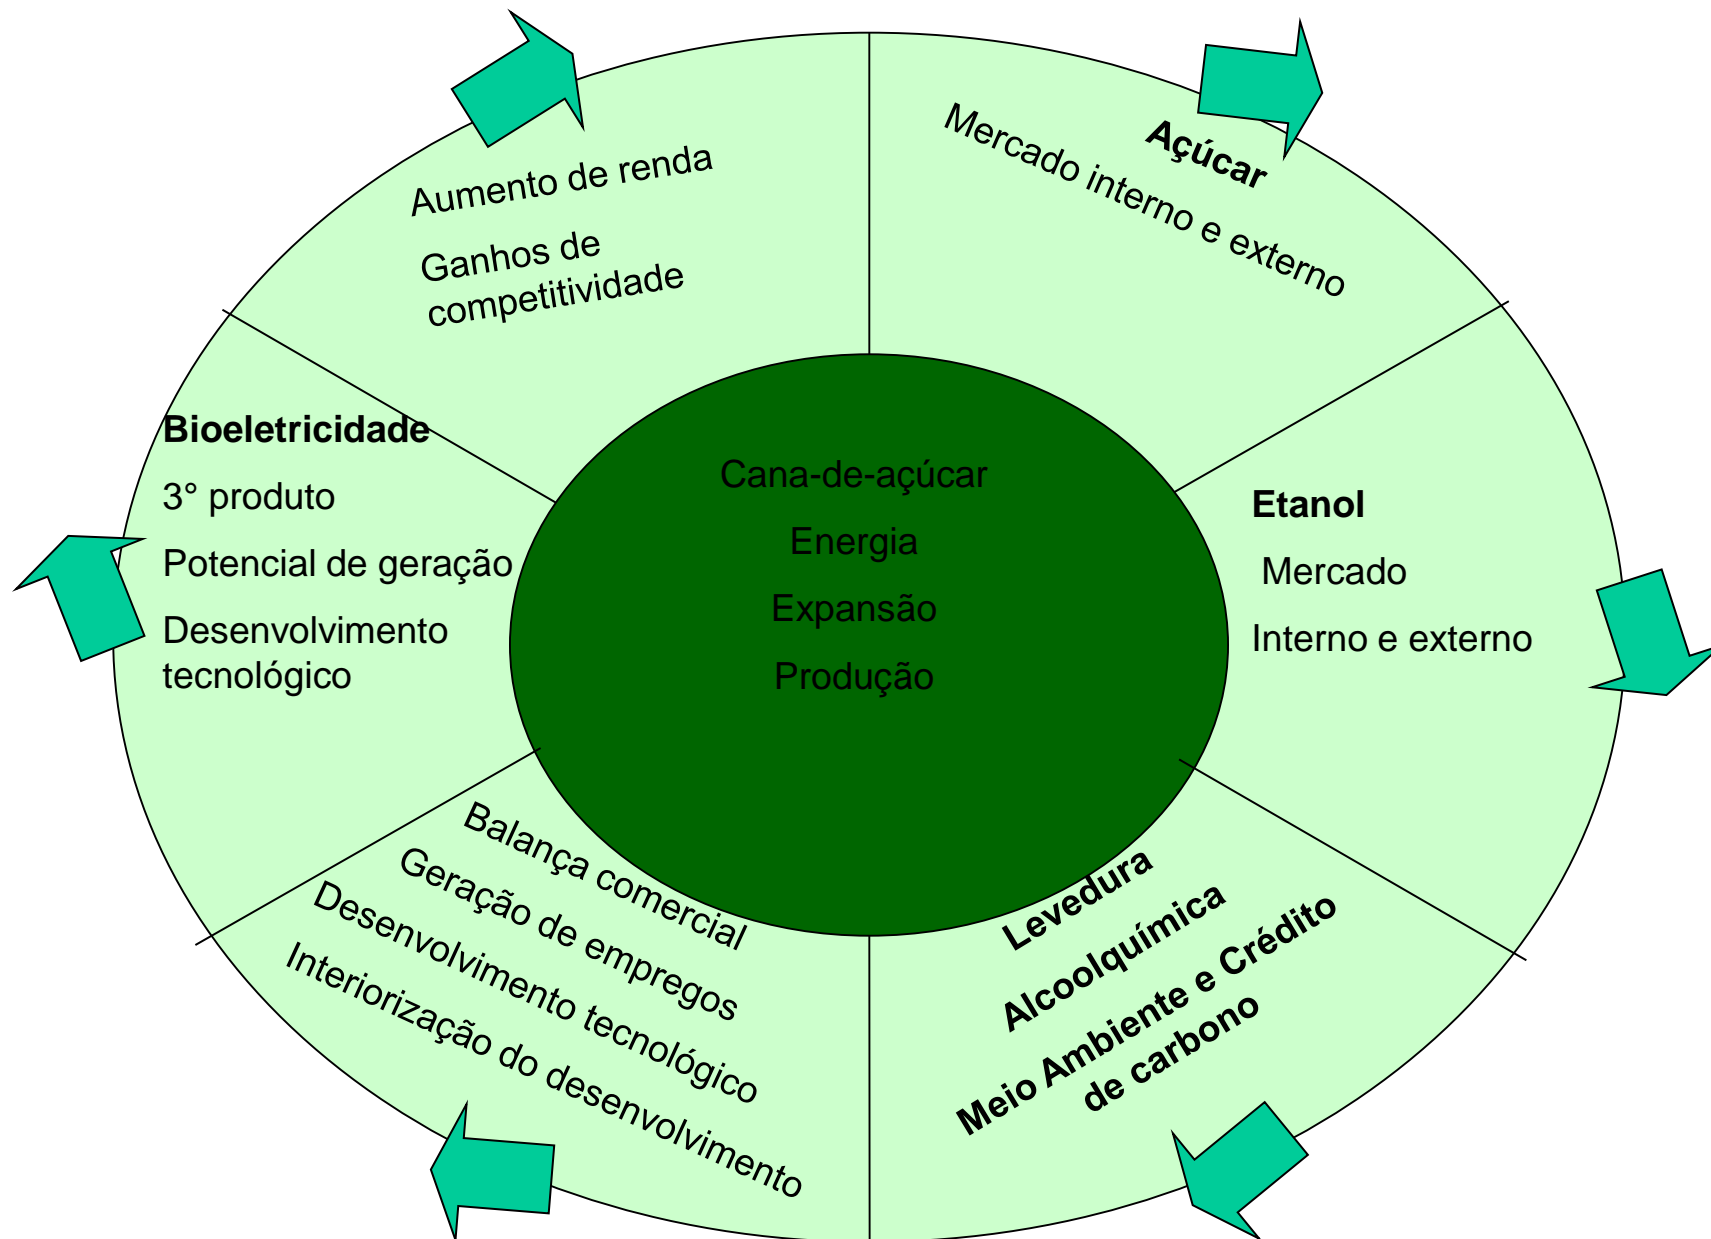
Aumento de renda

Ganhos de competitividade

**Açúcar**

Mercado interno e externo

**Bioeletricidade**

3° produto

Potencial de geração

Desenvolvimento tecnológico

Cana-de-açúcar

Energia

Expansão

Produção

**Etanol**

Mercado

Interno e externo

Balança comercial

Geração de empregos

Desenvolvimento tecnológico

Interiorização do desenvolvimento

**Levedura**

**Alcoolquímica**

**Meio Ambiente e Crédito de carbono**